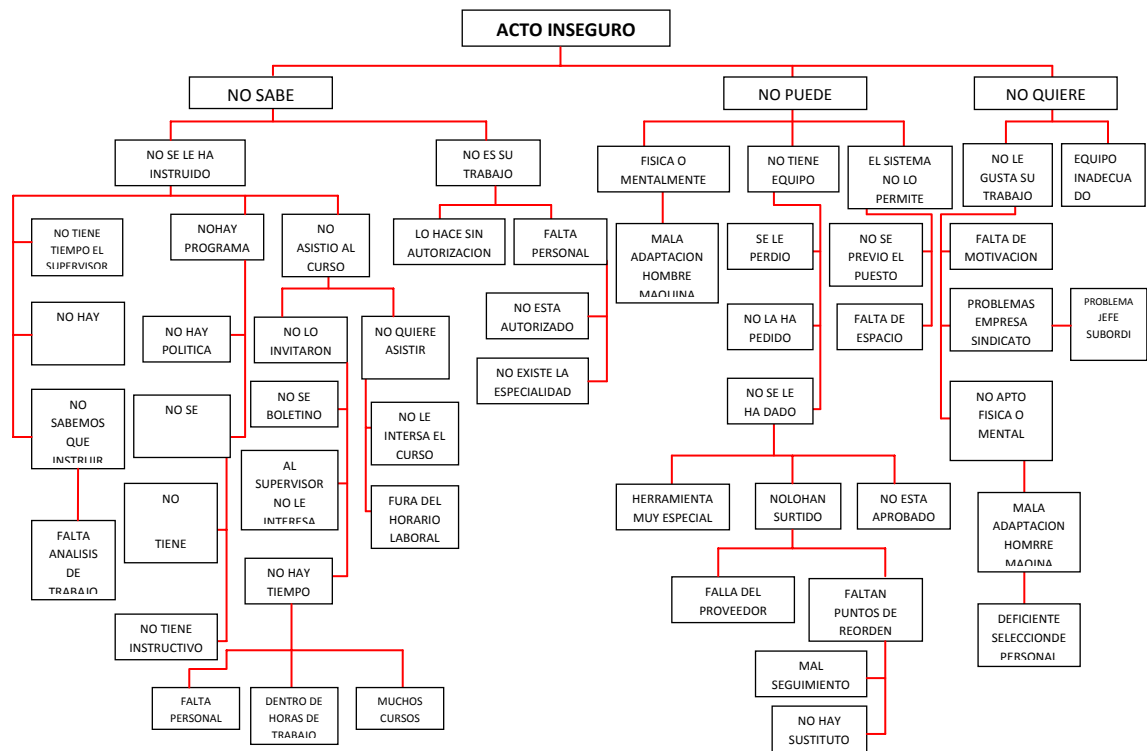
ACTO INSEGURO

NO SABE

NO PUEDE

NO QUIERE

NO SE LE HA INSTRUIDO

NO ES SU TRABAJO

FISICA O MENTALMENTE

NO TIENE EQUIPO

EL SISTEMA NO LO PERMITE

NO LE GUSTA SU TRABAJO

EQUIPO INADECUADO

NO TIENE TIEMPO EL SUPERVISOR

NOHAY PROGRAMA

NO ASISTIO AL CURSO

LO HACE SIN AUTORIZACION

FALTA PERSONAL

MALA ADAPTACION HOMBRE MAQUINA

SE LE PERDIO

NO SE PREVIO EL PUESTO

FALTA DE MOTIVACION

NO HAY

NO HAY POLITICA

NO LO INVITARON

NO QUIERE ASISTIR

NO ESTA AUTORIZADO

NO LA HA PEDIDO

FALTA DE ESPACIO

PROBLEMAS EMPRESA SINDICATO

PROBLEMA JEFE SUBORDI

NO SABEMOS QUE INSTRUIR

NO SE

NO SE BOLETINO

NO EXISTE LA ESPECIALIDAD

NO SE LE HA DADO

NO APTO FISICA O MENTAL

NO LE INTERSA EL CURSO

AL SUPERVISOR NO LE INTERESA

NO TIENE

FALTA ANALISIS DE TRABAJO

FURA DEL HORARIO LABORAL

HERRAMIENTA MUY ESPECIAL

NOLOHAN SURTIDO

NO ESTA APROBADO

MALA ADAPTACION HOMRRE MAQINA

NO HAY TIEMPO

FALLA DEL PROVEEDOR

FALTAN PUNTOS DE REORDEN

NO TIENE INSTRUCTIVO

DEFICIENTE SELECCIONDE PERSONAL

MAL SEGUIMIENTO

FALTA PERSONAL

DENTRO DE HORAS DE TRABAJO

MUCHOS CURSOS

NO HAY SUSTITUTO